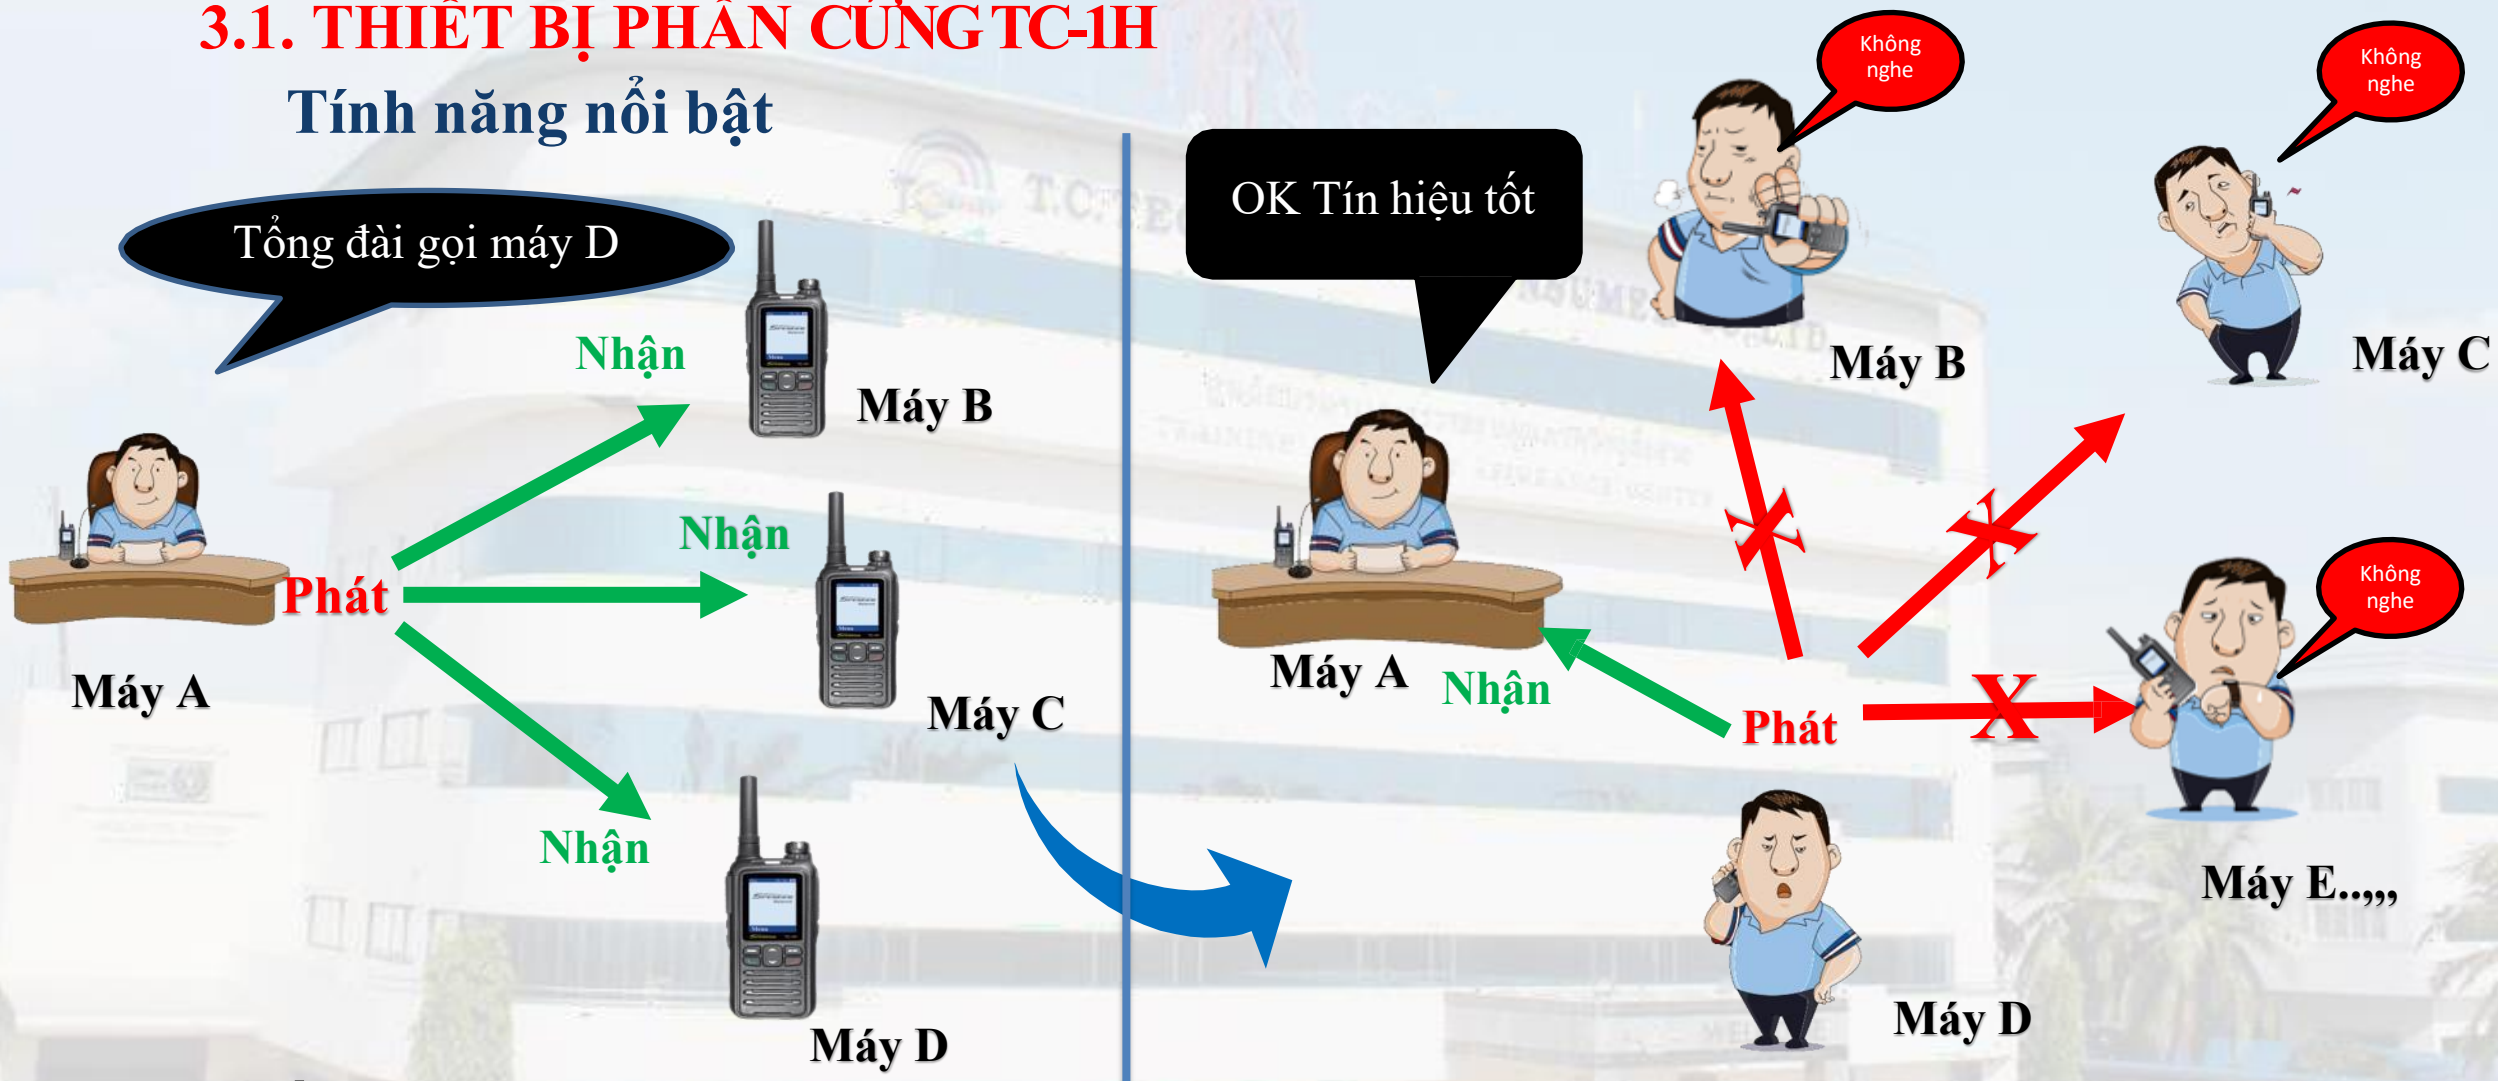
3.1. THIẾT BỊ PHẦN CỨNG TC-1H

Tính năng nổi bật

Tổng đài gọi máy D

Nhận

Máy B

Nhận

Phát

Máy A

Máy C

Nhận

Máy D

OK Tín hiệu tốt

Không nghe

Máy B

Không nghe

Máy C

Máy A

Nhận

Phát

Không nghe

Máy E.....,

Máy D